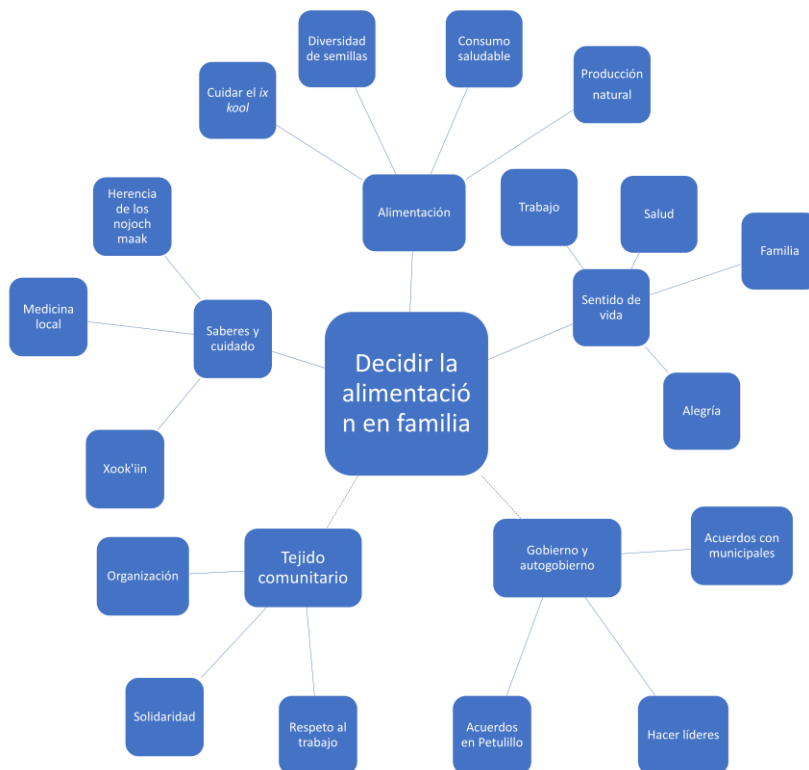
Diversidad de semillas

Consumo saludable

Cuidar el *ix kool*

Producción natural

Alimentación

Trabajo

Salud

Familia

Herencia de los nojoch maak

Sentido de vida

Medicina local

Saberes y cuidado

Decidir la alimentación en familia

Alegría

Xook'iin

Tejido comunitario

Gobierno y autogobierno

Acuerdos con municipales

Organización

Solidaridad

Respeto al trabajo

Acuerdos en Petulillo

Hacer líderes